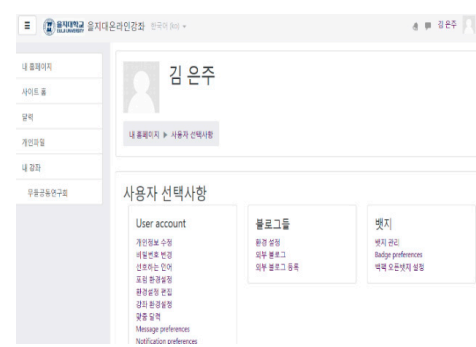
을지대학교 EULJI UNIVERSITY 을지대온라인강좌 한국어 (ko) ▾

김은주

내 홈페이지
사이트 홈
달력
개인파일
내 강좌
무용공동연구회

김 은주

내 홈페이지 ▶ 사용자 선택사항

사용자 선택사항

User account
개인정보 수정
비밀번호 변경
선호하는 언어
포럼 환경설정
편집기 환경설정
강좌 환경설정
달력 일력
Message preferences
Notification preferences

블로그들
환경 설정
외부 블로그
외부 블로그 등록

뱃지
뱃지 관리
Badge preferences
백팩 오픈뱃지 설정